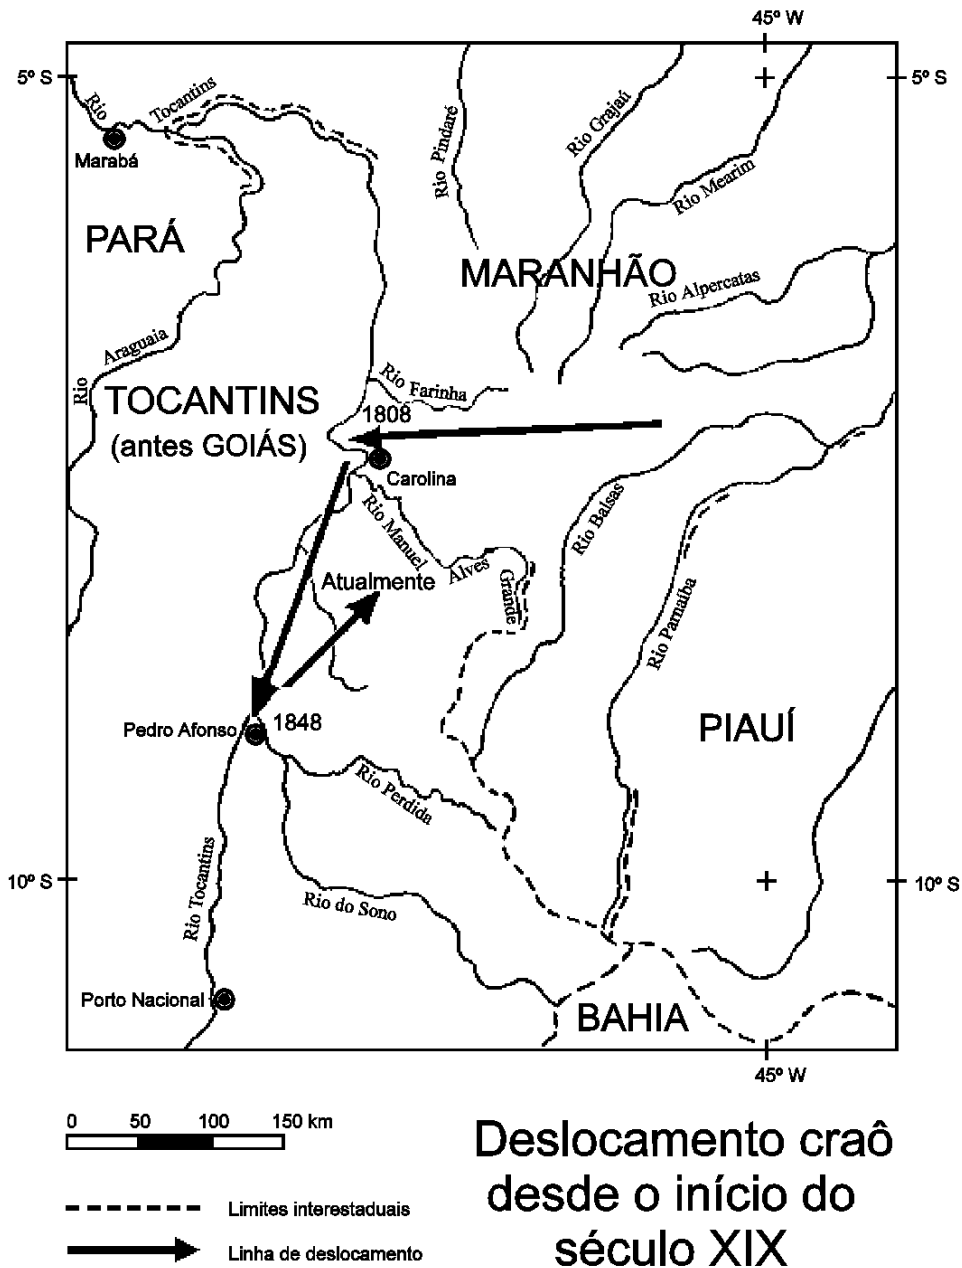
45° W

5° S

5° S

Rio Tocantins

Marabá

Rio Pindaré

Rio Grajaú

Rio Mearim

PARÁ

MARANHÃO

Rio Alpercatas

Rio Araguaia

Rio Farinha

TOCANTINS
(antes GOIÁS)

1808

Carolina

Rio Manuel Alves Grande

Rio Balsas

Rio Parnaíba

Atualmente

Pedro Afonso

1848

PIAUÍ

Rio Perdida

10° S

10° S

Rio Tocantins

Rio do Sono

Porto Nacional

BAHIA

45° W

0 50 100 150 km

Limites interestaduais

Linha de deslocamento

Deslocamento craô desde o início do século XIX